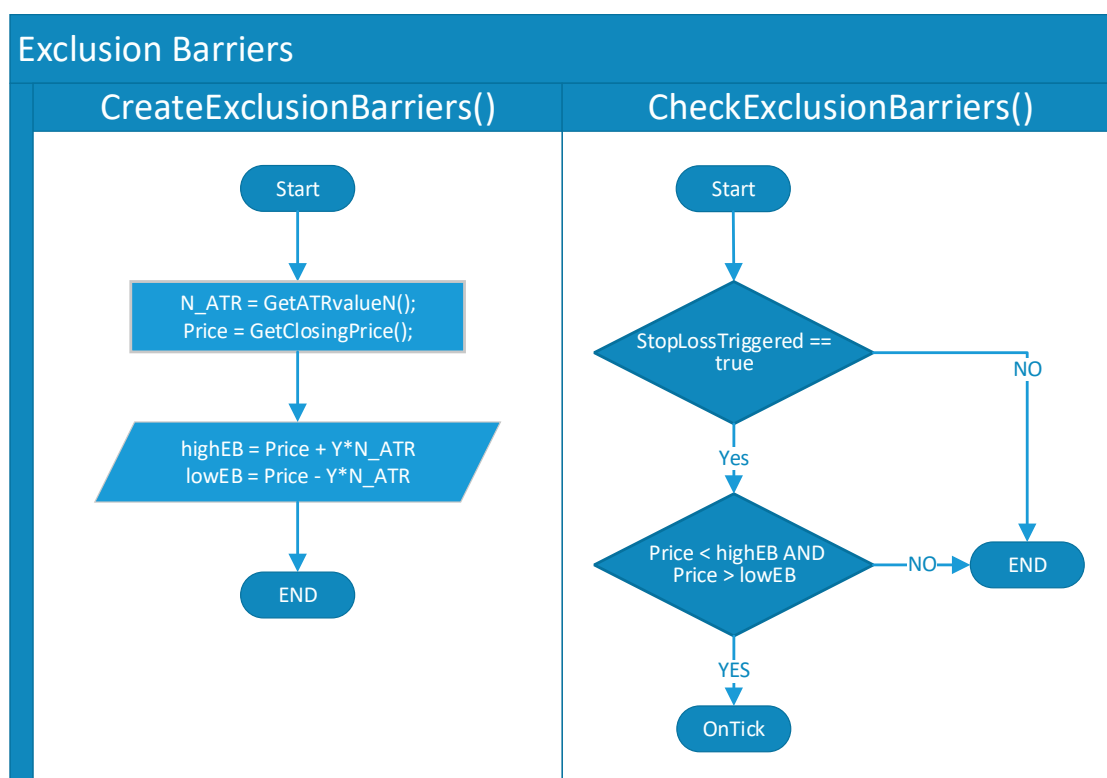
Exclusion Barriers

CreateExclusionBarriers()

Start

N_ATR = GetATRvalueN();
Price = GetClosingPrice();

highEB = Price + Y*N_ATR
lowEB = Price - Y*N_ATR

END

CheckExclusionBarriers()

Start

StopLossTriggered == true

NO

Yes

Price < highEB AND Price > lowEB

NO

END

YES

OnTick